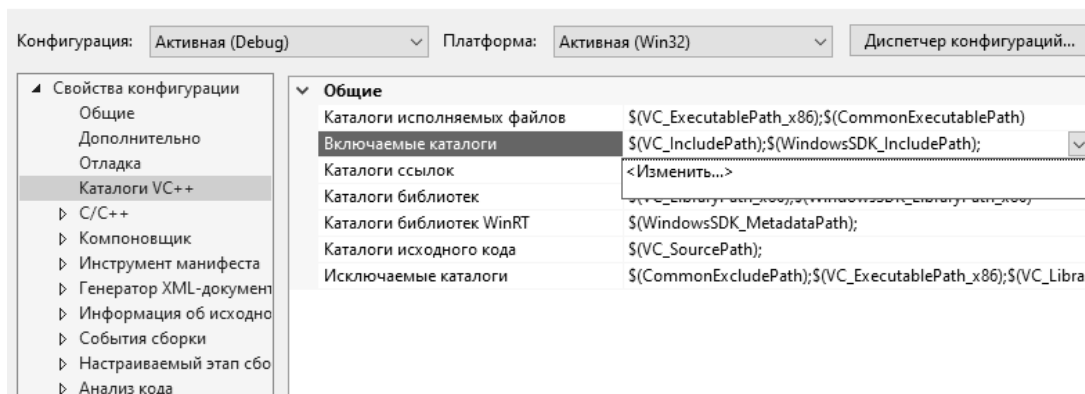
Конфигурация: Активная (Debug) Платформа: Активная (Win32) Диспетчер конфигураций...

◢ Свойства конфигурации
Общие
Дополнительно
Отладка
Каталоги VC++
▷ C/C++
▷ Компоновщик
▷ Инструмент манифеста
▷ Генератор XML-документ
▷ Информация об исходно
▷ События сборки
▷ Настраиваемый этап сбо
▷ Анализ кода

Общие

| | |
|---|---|
| Каталоги исполняемых файлов | \$(VC_ExecutablePath_x86);\$(CommonExecutablePath) |
| Включаемые каталоги | \$(VC_IncludePath);\$(WindowsSDK_IncludePath); |
| Каталоги ссылок | <Изменить...> |
| Каталоги библиотек | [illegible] |
| Каталоги библиотек WinRT | \$(WindowsSDK_MetadataPath); |
| Каталоги исходного кода | \$(VC_SourcePath); |
| Исключаемые каталоги | \$(CommonExcludePath);\$(VC_ExecutablePath_x86);\$(VC_Libra |